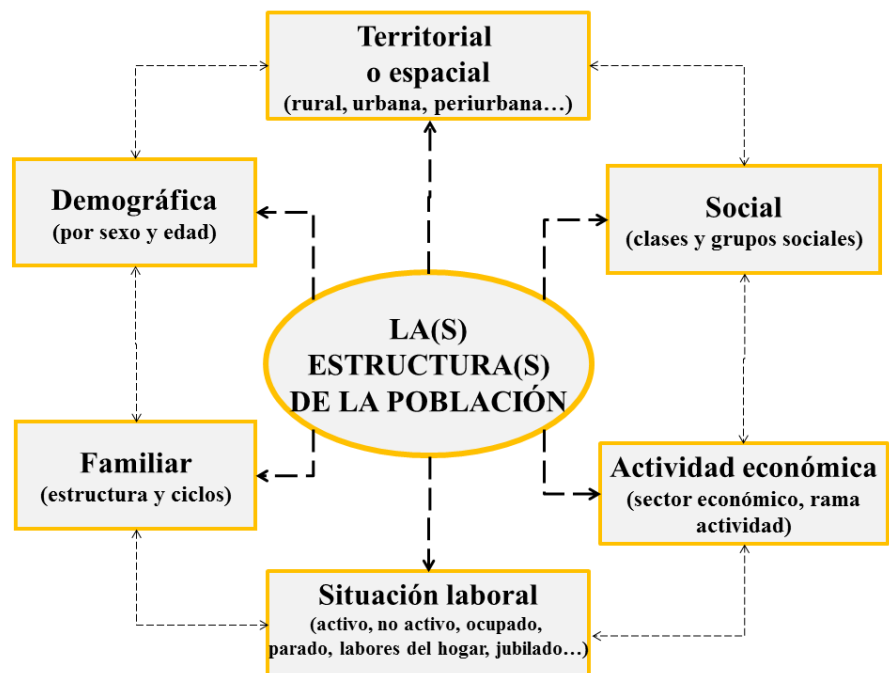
Territorial
o espacial
(rural, urbana, periurbana…)

Demográfica
(por sexo y edad)

Social
(clases y grupos sociales)

LA(S)
ESTRUCTURA(S)
DE LA POBLACIÓN

Familiar
(estructura y ciclos)

Actividad económica
(sector económico, rama actividad)

Situación laboral
(activo, no activo, ocupado, parado, labores del hogar, jubilado…)